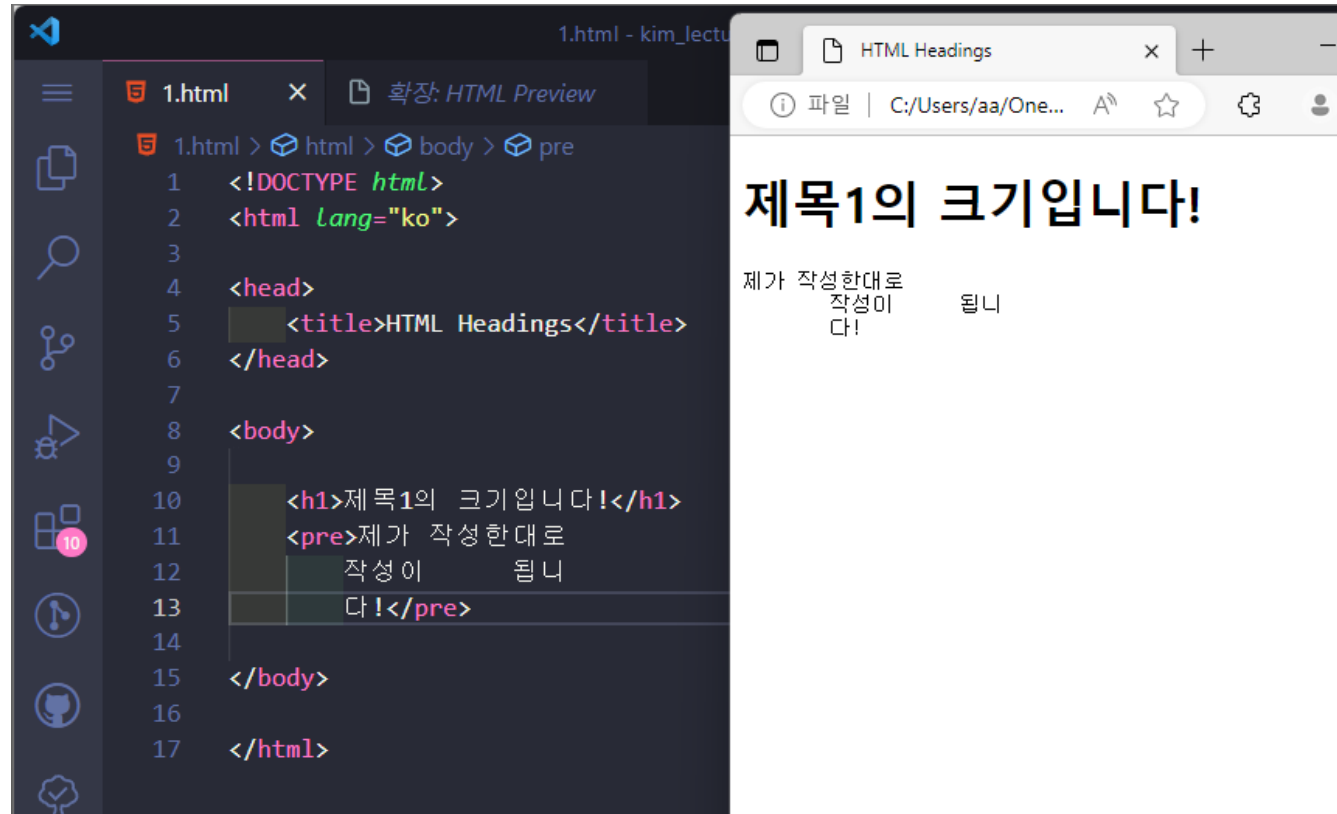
1.html - kim_lectu

1.html ×

확장: HTML Preview

1.html > html > body > pre

1 <!DOCTYPE html>
2 <html lang="ko">
3
4 <head>
5 <title>HTML Headings</title>
6 </head>
7
8 <body>
9
10 <h1>제목1의 크기입니다!</h1>
11 <pre>제가 작성한대로
12 작성이 됩니
13 다!</pre>
14
15 </body>
16
17 </html>

10

HTML Headings ×

+

파일 | C:/Users/aa/One...

제목1의 크기입니다!

제가 작성한대로
작성이 됩니
다!